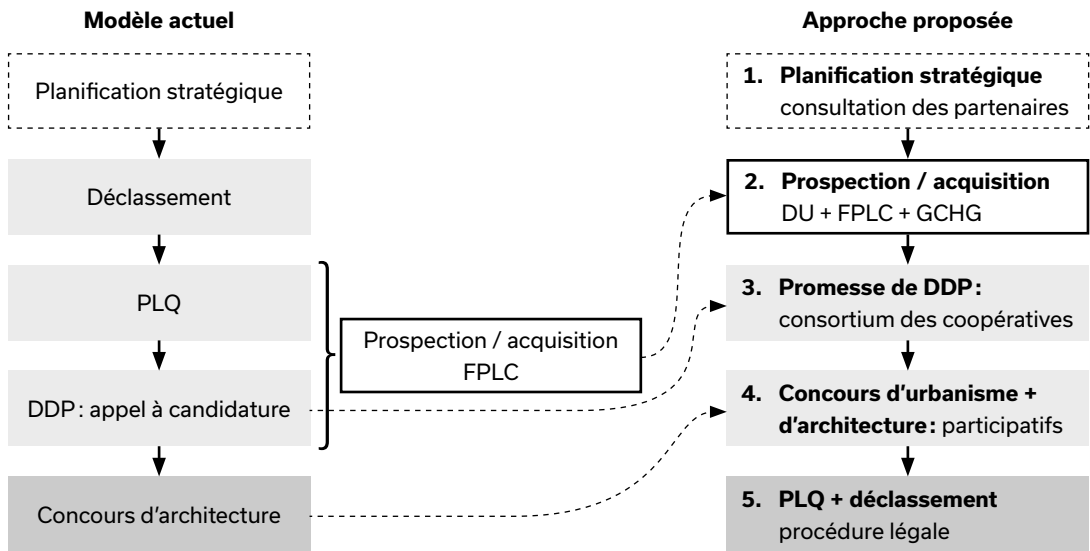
**Modèle actuel**

Planification stratégique

Déclassement

PLQ

DDP : appel à candidature

Concours d'architecture

Prospection / acquisition FPLC

**Approche proposée**

1. **Planification stratégique** consultation des partenaires

2. **Prospection / acquisition** DU + FPLC + GCHG

3. **Promesse de DDP :** consortium des coopératives

4. **Concours d'urbanisme + d'architecture :** participatifs

5. **PLQ + déclassement** procédure légale